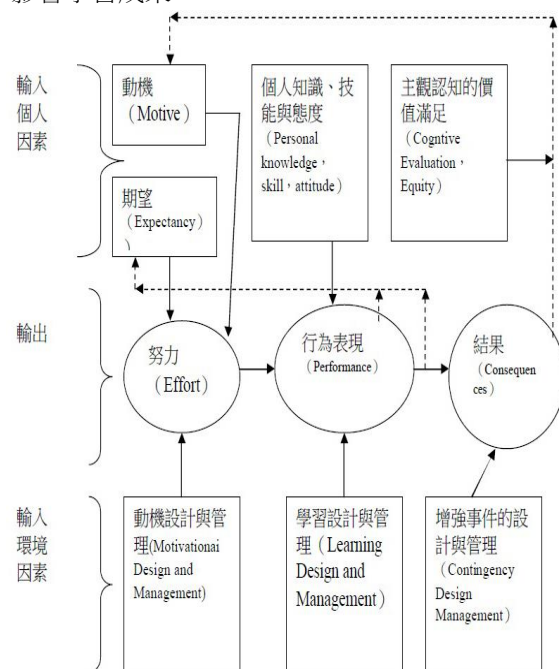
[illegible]

輸入
個人
因素

動機
（Motive）

個人知識、技能與態度
（Personal knowledge，skill，attitude）

主觀認知的價值滿足
（Cogntive Evaluation，Equity）

期望
（Expectancy）

輸出

努力
（Effort）

行為表現
（Performance）

結果
（Consequences）

輸入
環境
因素

動機設計與管理(Motivationai Design and Management)

學習設計與管理（Learning Design and Management）

增強事件的設計與管理
（Contingency Design Management）